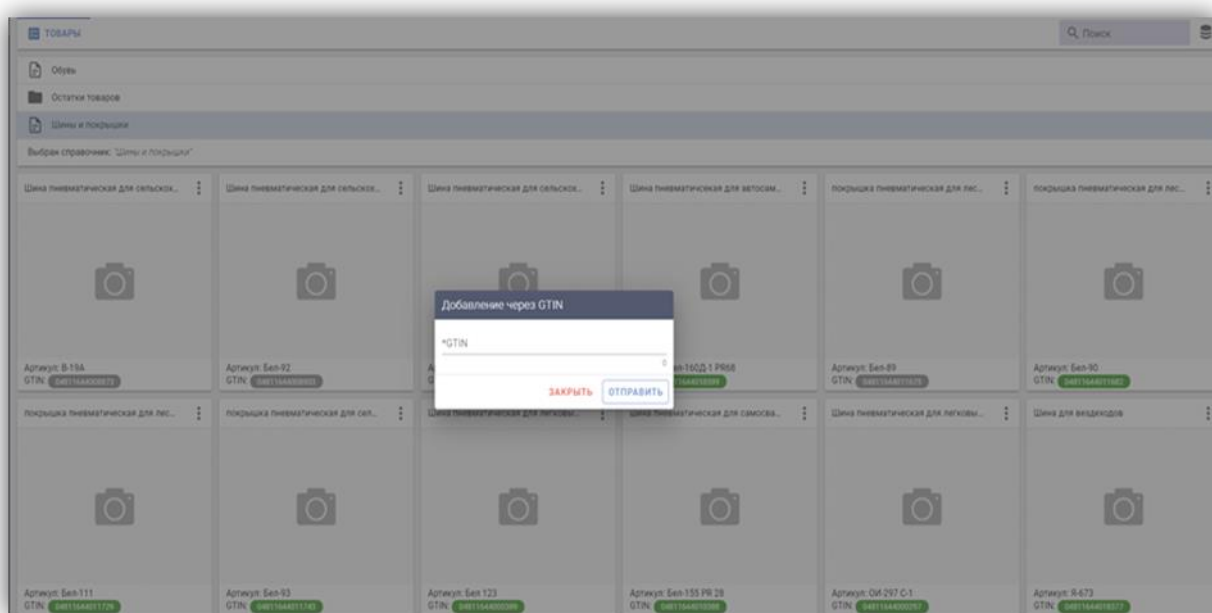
ТОВАРЫ

Поиск

Обувь

Остатки товаров

Шины и покрышки

Выбран справочник: "Шины и покрышки"

Шина пневматическая для сельскох...

Артикул: В-19А
GTIN: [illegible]

Шина пневматическая для сельскох...

Артикул: Бел-92
GTIN: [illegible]

Шина пневматическая для сельскох...

Шина пневматическая для автосам...

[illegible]-160Д-1 PR68
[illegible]

покрышка пневматическая для лес...

Артикул: Бел-89
GTIN: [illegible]

покрышка пневматическая для лес...

Артикул: Бел-90
GTIN: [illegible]

Добавление через GTIN

*GTIN

0

ЗАКРЫТЬ

ОТПРАВИТЬ

покрышка пневматическая для лес...

Артикул: Бел-111
GTIN: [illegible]

покрышка пневматическая для сел...

Артикул: Бел-93
GTIN: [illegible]

Шина пневматическая для легковы...

Артикул: Бел 123
GTIN: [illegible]

Шина пневматическая для самосва...

Артикул: Бел-155 PR 28
GTIN: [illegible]

Шина пневматическая для легковы...

Артикул: ОИ-297 С-1
GTIN: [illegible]

Шина для вездеходов

Артикул: Я-673
GTIN: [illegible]